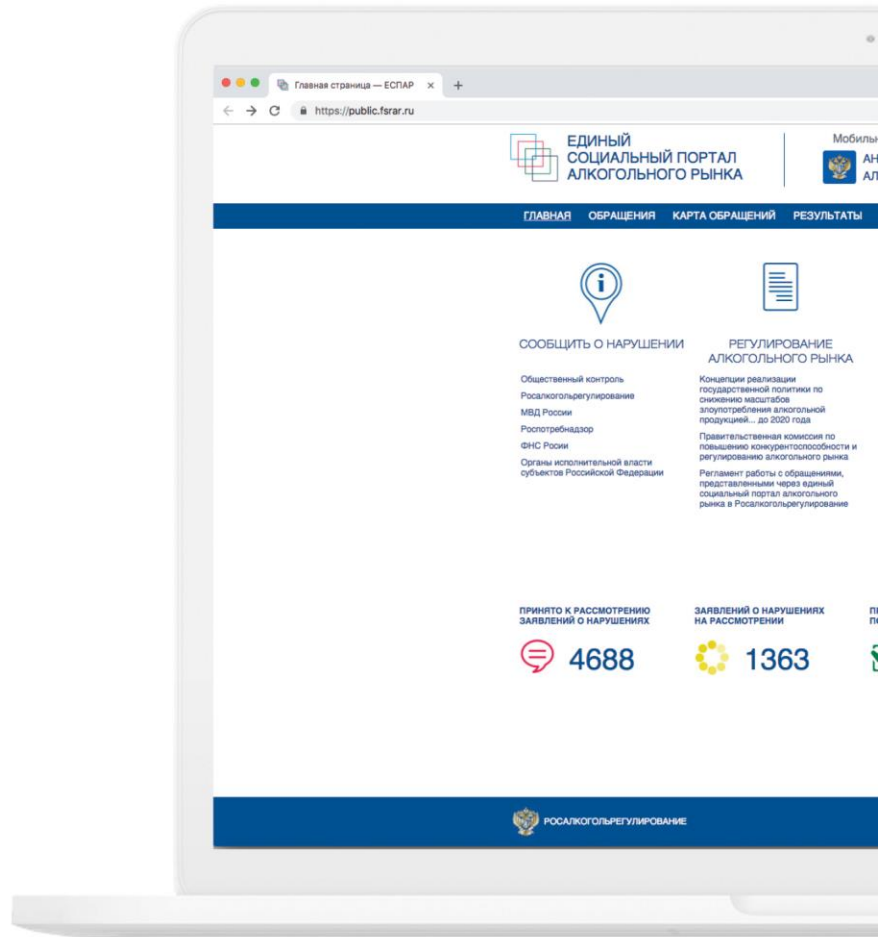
Главная страница — ЕСПАР × +

https://public.fsrar.ru

ЕДИНЫЙ СОЦИАЛЬНЫЙ ПОРТАЛ АЛКОГОЛЬНОГО РЫНКА

Мобильн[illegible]

АН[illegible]
АЛ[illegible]

ГЛАВНАЯ ОБРАЩЕНИЯ КАРТА ОБРАЩЕНИЙ РЕЗУЛЬТАТЫ

СООБЩИТЬ О НАРУШЕНИИ

Общественный контроль

Росалкогольрегулирование

МВД России

Роспотребнадзор

ФНС Росии

Органы исполнительной власти субъектов Российской Федерации

РЕГУЛИРОВАНИЕ АЛКОГОЛЬНОГО РЫНКА

Концепции реализации государственной политики по снижению масштабов злоупотребления алкогольной продукцией... до 2020 года

Правительственная комиссия по повышению конкурентоспособности и регулированию алкогольного рынка

Регламент работы с обращениями, представленными через единый социальный портал алкогольного рынка в Росалкогольрегулирование

ПРИНЯТО К РАССМОТРЕНИЮ ЗАЯВЛЕНИЙ О НАРУШЕНИЯХ

4688

ЗАЯВЛЕНИЙ О НАРУШЕНИЯХ НА РАССМОТРЕНИИ

1363

П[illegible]
П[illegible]

РОСАЛКОГОЛЬРЕГУЛИРОВАНИЕ